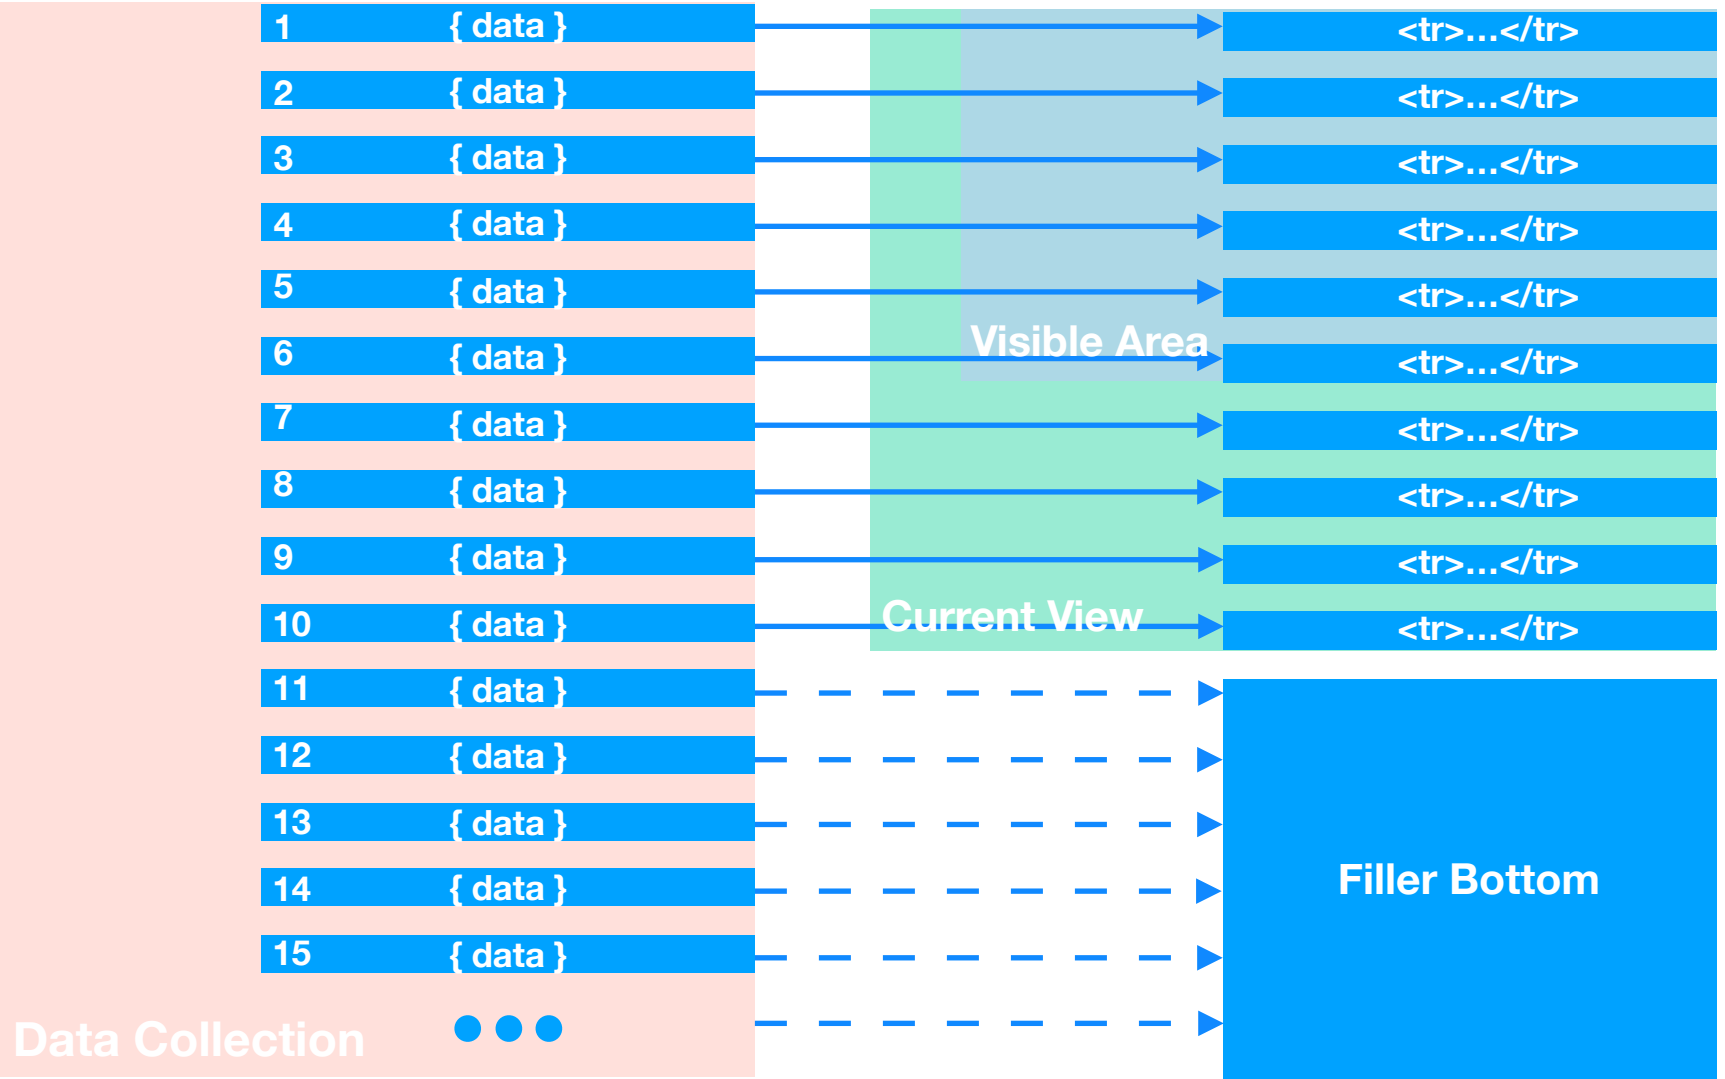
1 { data }
2 { data }
3 { data }
4 { data }
5 { data }
6 { data }
7 { data }
8 { data }
9 { data }
10 { data }
11 { data }
12 { data }
13 { data }
14 { data }
15 { data }

Data Collection

<tr>...</tr>
<tr>...</tr>
<tr>...</tr>
<tr>...</tr>
<tr>...</tr>
<tr>...</tr>
<tr>...</tr>
<tr>...</tr>
<tr>...</tr>
<tr>...</tr>

Visible Area

Current View

Filler Bottom